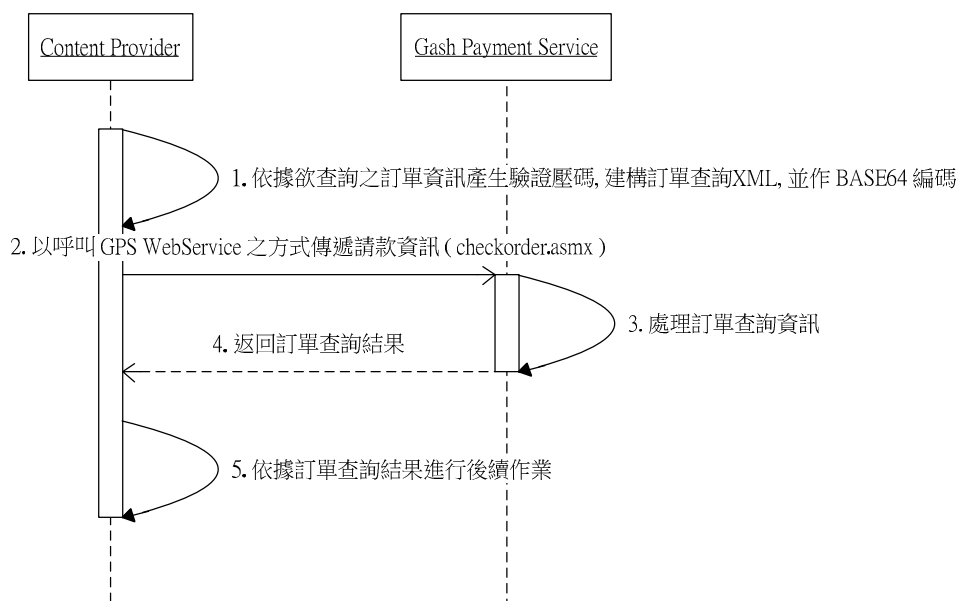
Content Provider

Gash Payment Service

1. 依據欲查詢之訂單資訊產生驗證壓碼, 建構訂單查詢XML, 並作 BASE64 編碼

2. 以呼叫 GPS WebService 之方式傳遞請款資訊 ( checkorder.asmx )

3. 處理訂單查詢資訊

4. 返回訂單查詢結果

5. 依據訂單查詢結果進行後續作業